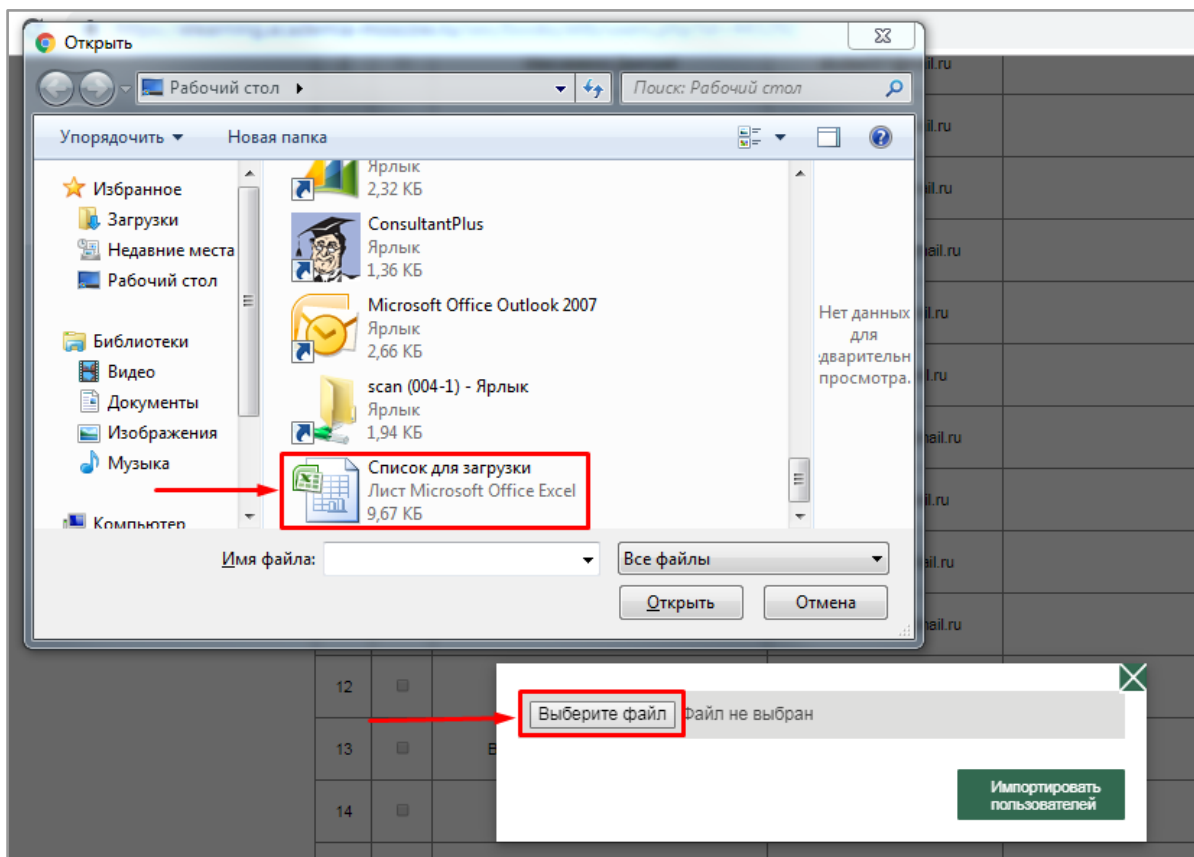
Открыть

Рабочий стол ▸

Поиск: Рабочий стол

Упорядочить ▾ Новая папка

Избранное
Загрузки
Недавние места
Рабочий стол

Библиотеки
Видео
Документы
Изображения
Музыка

Компьютер

Ярлык
2,32 КБ

ConsultantPlus
Ярлык
1,36 КБ

Microsoft Office Outlook 2007
Ярлык
2,66 КБ

scan (004-1) - Ярлык
Ярлык
1,94 КБ

Список для загрузки
Лист Microsoft Office Excel
9,67 КБ

Нет данных для дварительн просмотра.

Имя файла:

Все файлы

Открыть Отмена

il.ru
il.ru
il.ru
ail.ru
il.ru
il.ru
ail.ru
il.ru
il.ru
ail.ru

12
13
14

Выберите файл Файл не выбран

Импортировать пользователей